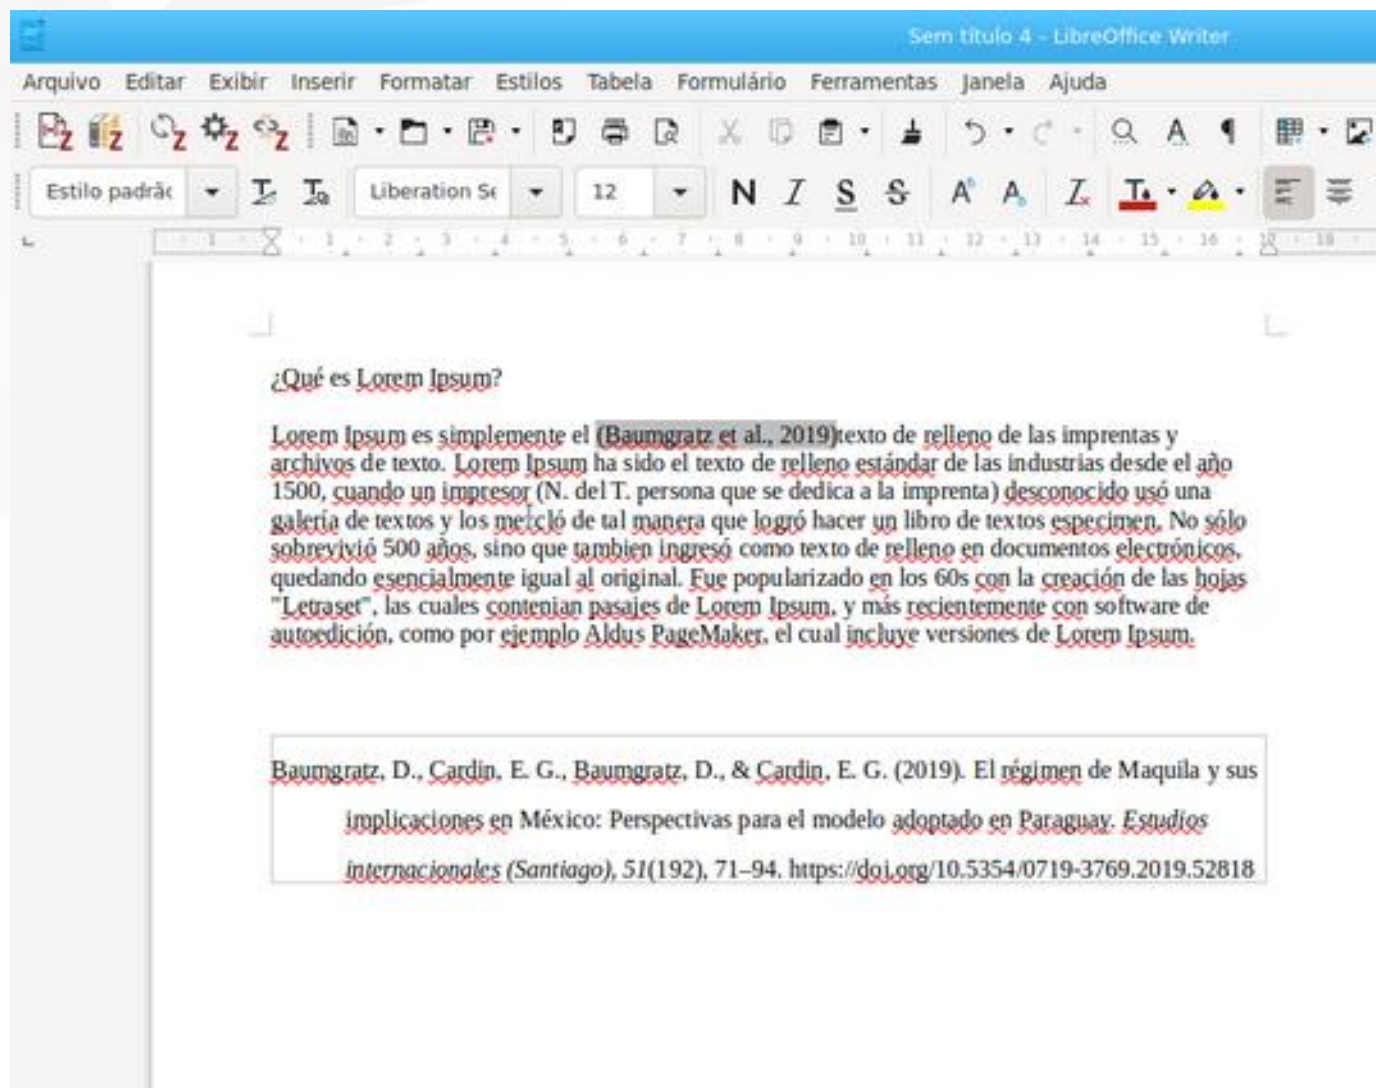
Sem título 4 - LibreOffice Writer

Arquivo Editar Exibir Inserir Formatar Estilos Tabela Formulário Ferramentas Janela Ajuda

Estilo padrão Liberation Se 12 N I S S

1 2 3 4 5 6 7 8 9 10 11 12 13 14 15 16 17 18

¿Qué es Lorem Ipsum?

Lorem Ipsum es simplemente el (Baumgratz et al., 2019)texto de relleno de las imprentas y archivos de texto. Lorem Ipsum ha sido el texto de relleno estándar de las industrias desde el año 1500, cuando un impresor (N. del T. persona que se dedica a la imprenta) desconocido usó una galería de textos y los mezcló de tal manera que logró hacer un libro de textos especimen. No sólo sobrevivió 500 años, sino que tambien ingresó como texto de relleno en documentos electrónicos, quedando esencialmente igual al original. Fue popularizado en los 60s con la creación de las hojas "Letraset", las cuales contenian pasajes de Lorem Ipsum, y más recientemente con software de autoedición, como por ejemplo Aldus PageMaker, el cual incluye versiones de Lorem Ipsum.

Baumgratz, D., Cardin, E. G., Baumgratz, D., & Cardin, E. G. (2019). El régimen de Maquila y sus implicaciones en México: Perspectivas para el modelo adoptado en Paraguay. *Estudios internacionales (Santiago)*, *51*(192), 71–94. https://doi.org/10.5354/0719-3769.2019.52818